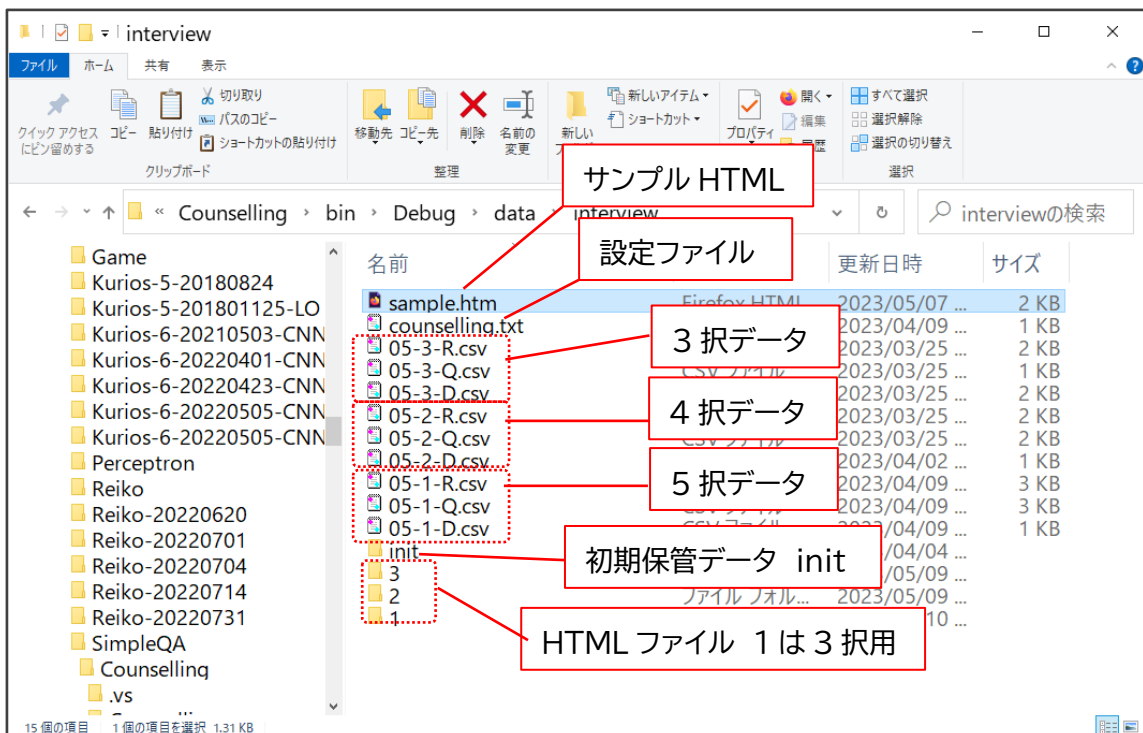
interview

ファイル ホーム 共有 表示

クイック アクセスにピン留めする コピー 貼り付け 切り取り パスのコピー ショートカットの貼り付け
クリップボード

移動先 コピー先 削除 名前の変更
整理

新しいフォルダー 新しいアイテム ショートカット
プロパティ 開く 編集 履歴
すべて選択 選択解除 選択の切り替え
選択

« Counselling › bin › Debug › data › interview

interviewの検索

Game
Kurios-5-20180824
Kurios-5-201801125-LO
Kurios-6-20210503-CNN
Kurios-6-20220401-CNN
Kurios-6-20220423-CNN
Kurios-6-20220505-CNN
Kurios-6-20220505-CNN
Perceptron
Reiko
Reiko-20220620
Reiko-20220701
Reiko-20220704
Reiko-20220714
Reiko-20220731
SimpleQA
Counselling
.vs

| 名前 | | 更新日時 | サイズ |
|---|---|---|---|
| sample.htm | Firefox HTML | 2023/05/07 ... | 2 KB |
| counselling.txt | | 2023/04/09 ... | 1 KB |
| 05-3-R.csv | | 2023/03/25 ... | 2 KB |
| 05-3-Q.csv | CSV ファイル | 2023/03/25 ... | 1 KB |
| 05-3-D.csv | | 2023/03/25 ... | 2 KB |
| 05-2-R.csv | | 2023/03/25 ... | 2 KB |
| 05-2-Q.csv | CSV ファイル | 2023/03/25 ... | 2 KB |
| 05-2-D.csv | | 2023/04/02 ... | 1 KB |
| 05-1-R.csv | | 2023/04/09 ... | 3 KB |
| 05-1-Q.csv | | 2023/04/09 ... | 3 KB |
| 05-1-D.csv | CSV ファイル | 2023/04/09 ... | 1 KB |
| init | | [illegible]/04/04 ... | |
| 3 | | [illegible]/05/09 ... | |
| 2 | ファイル フォル... | 2023/05/09 ... | |
| 1 | | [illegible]10 ... | |

サンプル HTML
設定ファイル
３択データ
４択データ
５択データ
初期保管データ init
HTML ファイル １は３択用

15 個の項目 1 個の項目を選択 1.31 KB